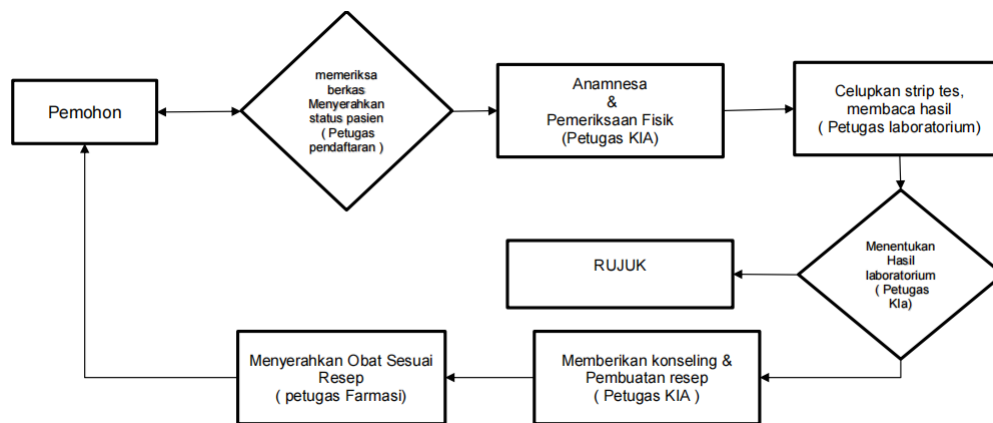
Pemohon

memeriksa berkas Menyerahkan status pasien ( Petugas pendaftaran )

Anamnesa & Pemeriksaan Fisik (Petugas KIA)

Celupkan strip tes, membaca hasil ( Petugas laboratorium)

Menentukan Hasil laboratorium ( Petugas KIa)

RUJUK

Memberikan konseling & Pembuatan resep ( Petugas KIA )

Menyerahkan Obat Sesuai Resep ( petugas Farmasi)